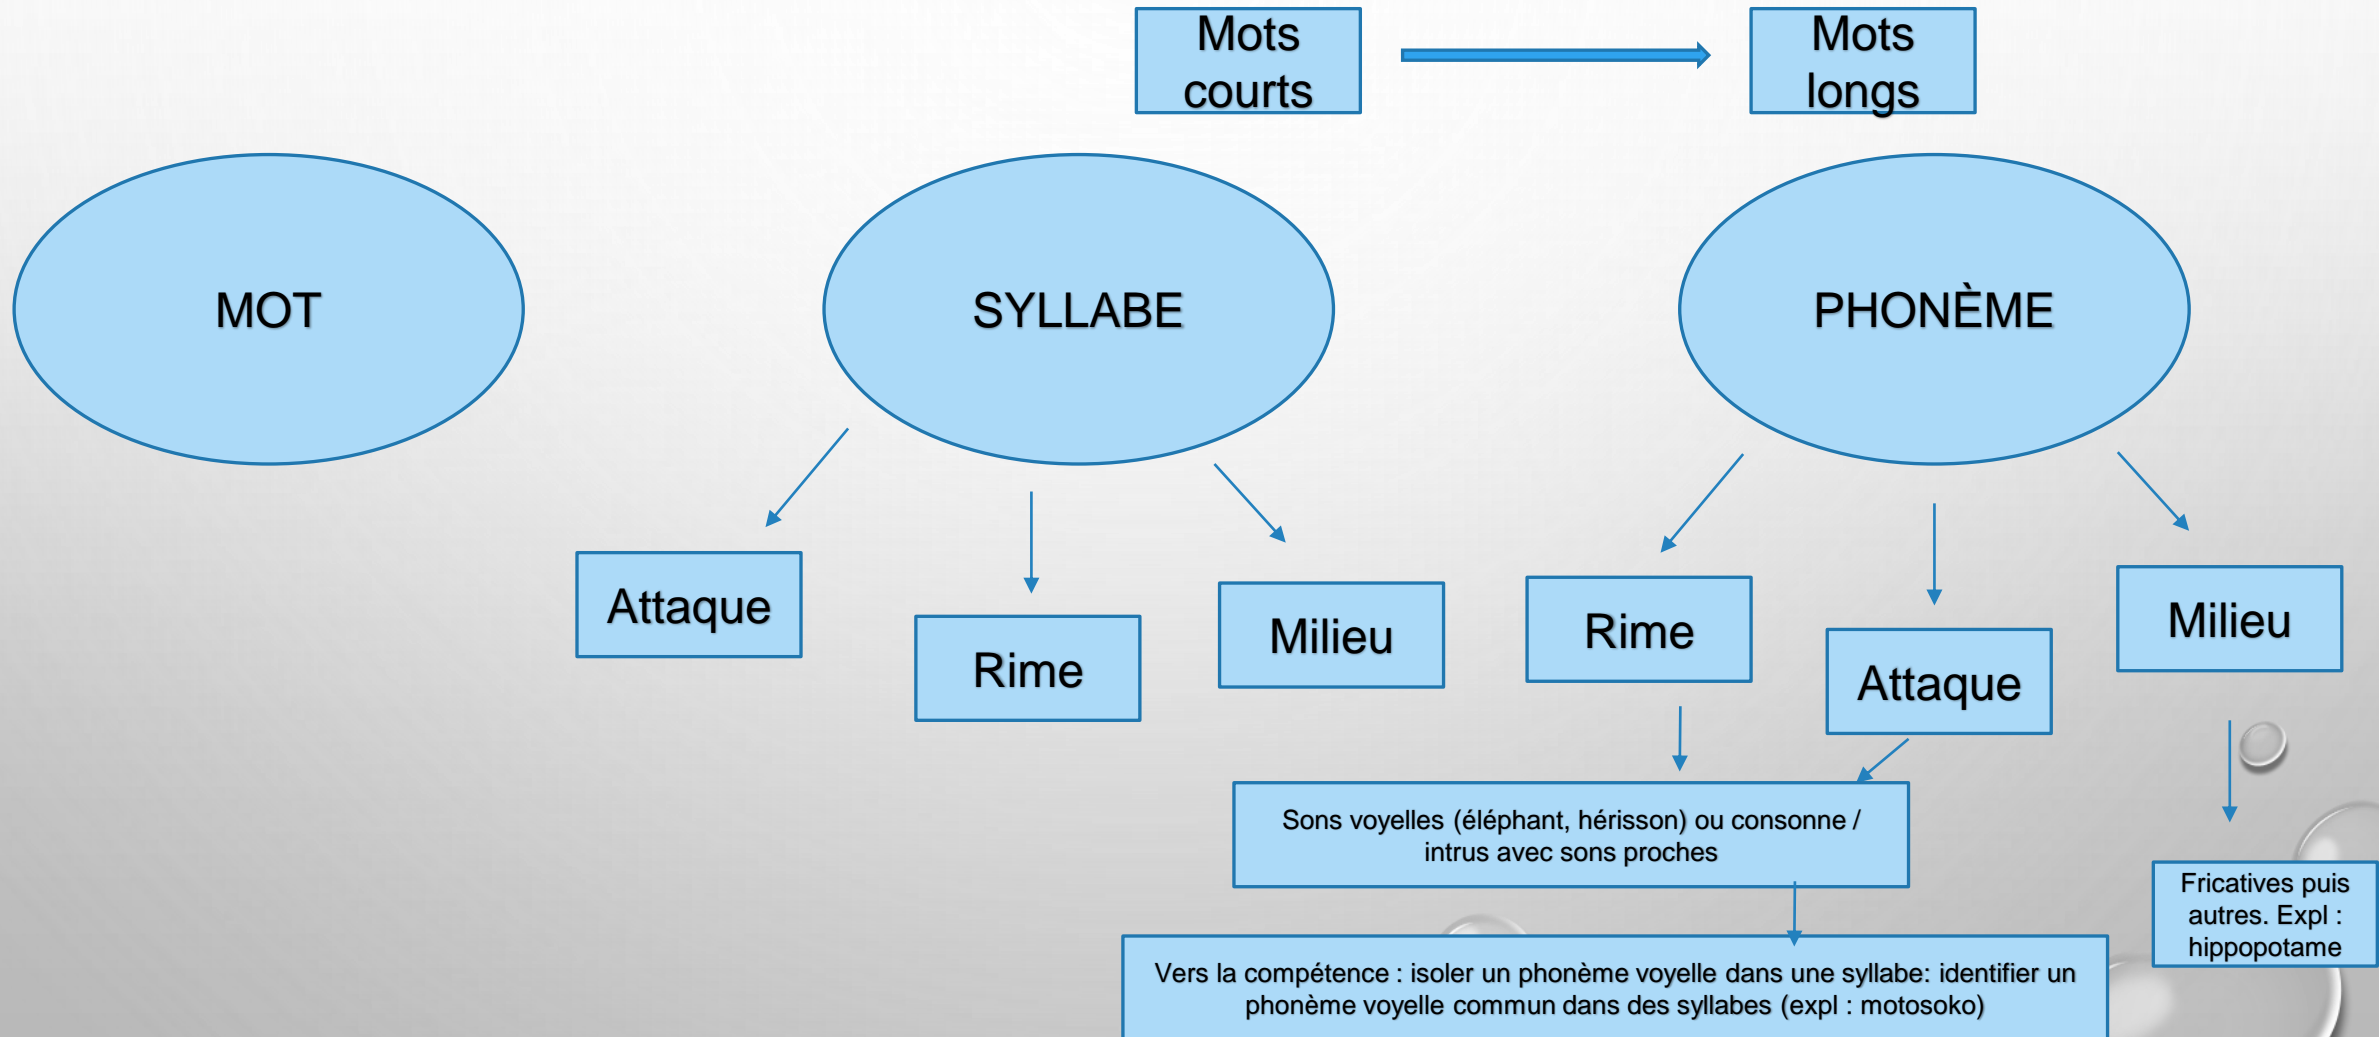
Mots courts

Mots longs

MOT

SYLLABE

PHONÈME

Attaque

Rime

Milieu

Rime

Attaque

Milieu

Sons voyelles (éléphant, hérisson) ou consonne / intrus avec sons proches

Fricatives puis autres. Expl : hippopotame

Vers la compétence : isoler un phonème voyelle dans une syllabe: identifier un phonème voyelle commun dans des syllabes (expl : motosoko)